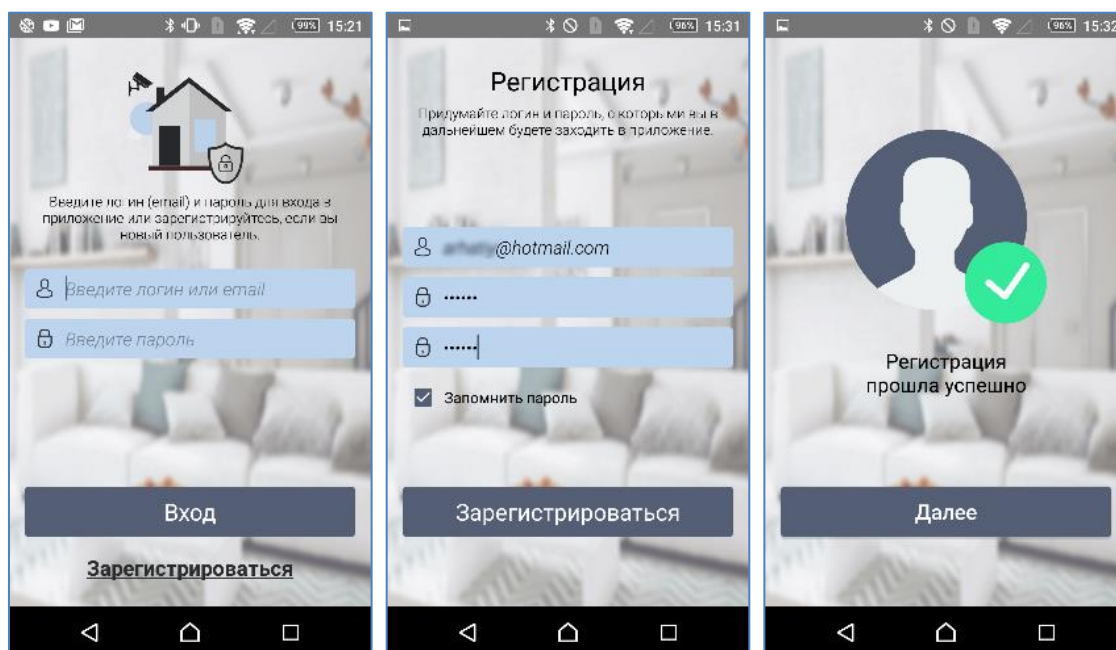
99% 15:21

Введите логин (email) и пароль для входа в приложение или зарегистрируйтесь, если вы новый пользователь.

Введите логин или email

Введите пароль

Вход

Зарегистрироваться

96% 15:31

Регистрация

Придумайте логин и пароль, с которыми вы в дальнейшем будете заходить в приложение.

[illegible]@hotmail.com

••••••

••••••

Запомнить пароль

Зарегистрироваться

96% 15:32

Регистрация прошла успешно

Далее